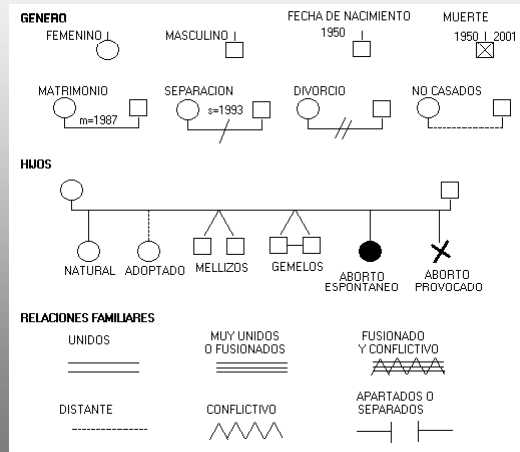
GENERO

FEMENINO

MASCULINO

FECHA DE NACIMIENTO

1950

MUERTE

1950 2001

MATRIMONIO

m=1987

SEPARACION

s=1993

DIVORCIO

NO CASADOS

HIJOS

NATURAL

ADOPTADO

MELLIZOS

GEMELOS

ABORTO ESPONTANEO

ABORTO PROVOCADO

RELACIONES FAMILIARES

UNIDOS

MUY UNIDOS O FUSIONADOS

FUSIONADO Y CONFLICTIVO

DISTANTE

CONFLICTIVO

APARTADOS O SEPARADOS